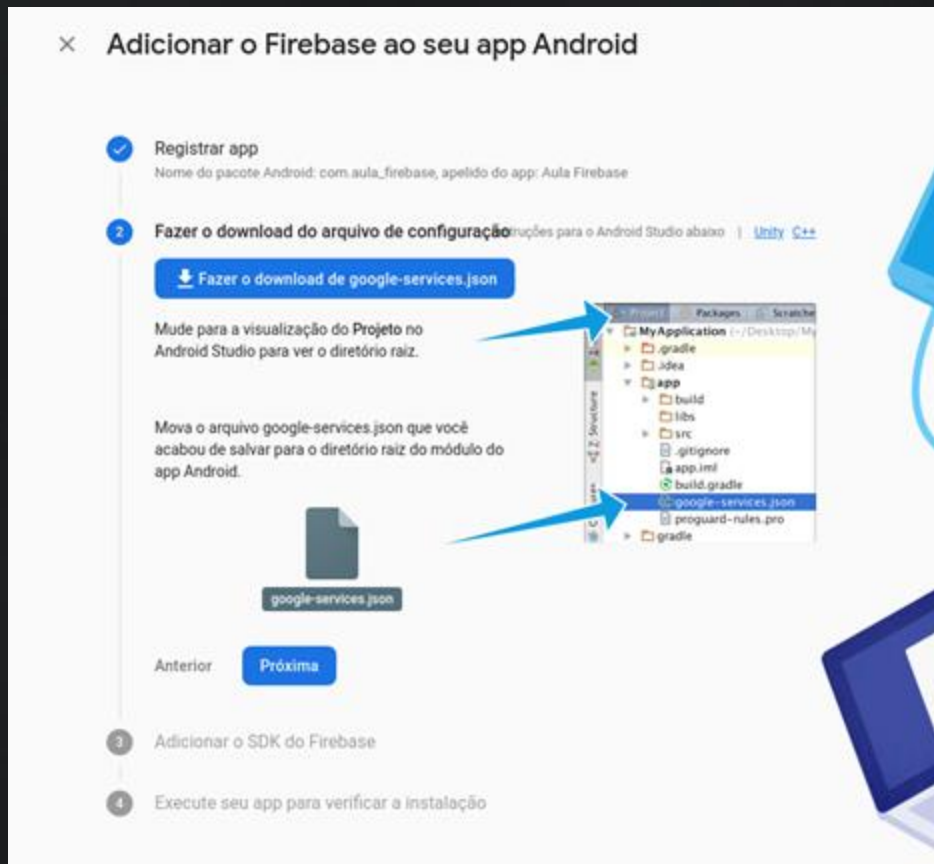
× Adicionar o Firebase ao seu app Android

Registrar app
Nome do pacote Android: com.aula_firebase, apelido do app: Aula Firebase

2 Fazer o download do arquivo de configuração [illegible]ruções para o Android Studio abaixo | Unity C++

Fazer o download de google-services.json

Mude para a visualização do Projeto no Android Studio para ver o diretório raiz.

Mova o arquivo google-services.json que você acabou de salvar para o diretório raiz do módulo do app Android.

google-services.json

Project Packages Scratche
MyApplication (~/Desktop/My
.gradle
.idea
app
build
libs
src
.gitignore
app.iml
build.gradle
google-services.json
proguard-rules.pro
gradle
Z: Structure

Anterior Próxima

3 Adicionar o SDK do Firebase

4 Execute seu app para verificar a instalação